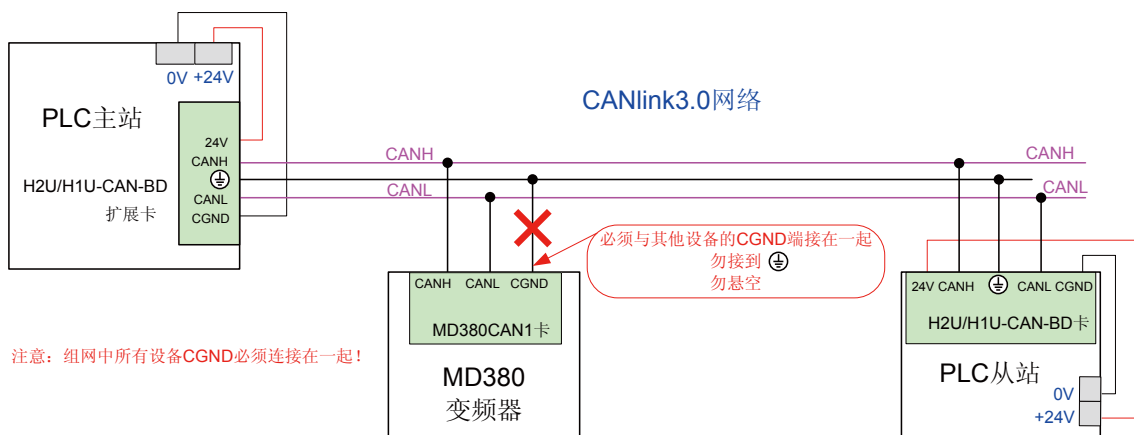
0V +24V

PLC主站

24V
CANH
⏚
CANL
CGND

H2U/H1U-CAN-BD
扩展卡

CANlink3.0网络

CANH
CANL

CANH
CANL

必须与其他设备的CGND端接在一起
勿接到 ⏚
勿悬空

CANH CANL CGND
MD380CAN1卡

MD380
变频器

24V CANH ⏚ CANL CGND
H2U/H1U-CAN-BD卡

PLC从站

0V
+24V

注意：组网中所有设备CGND必须连接在一起！